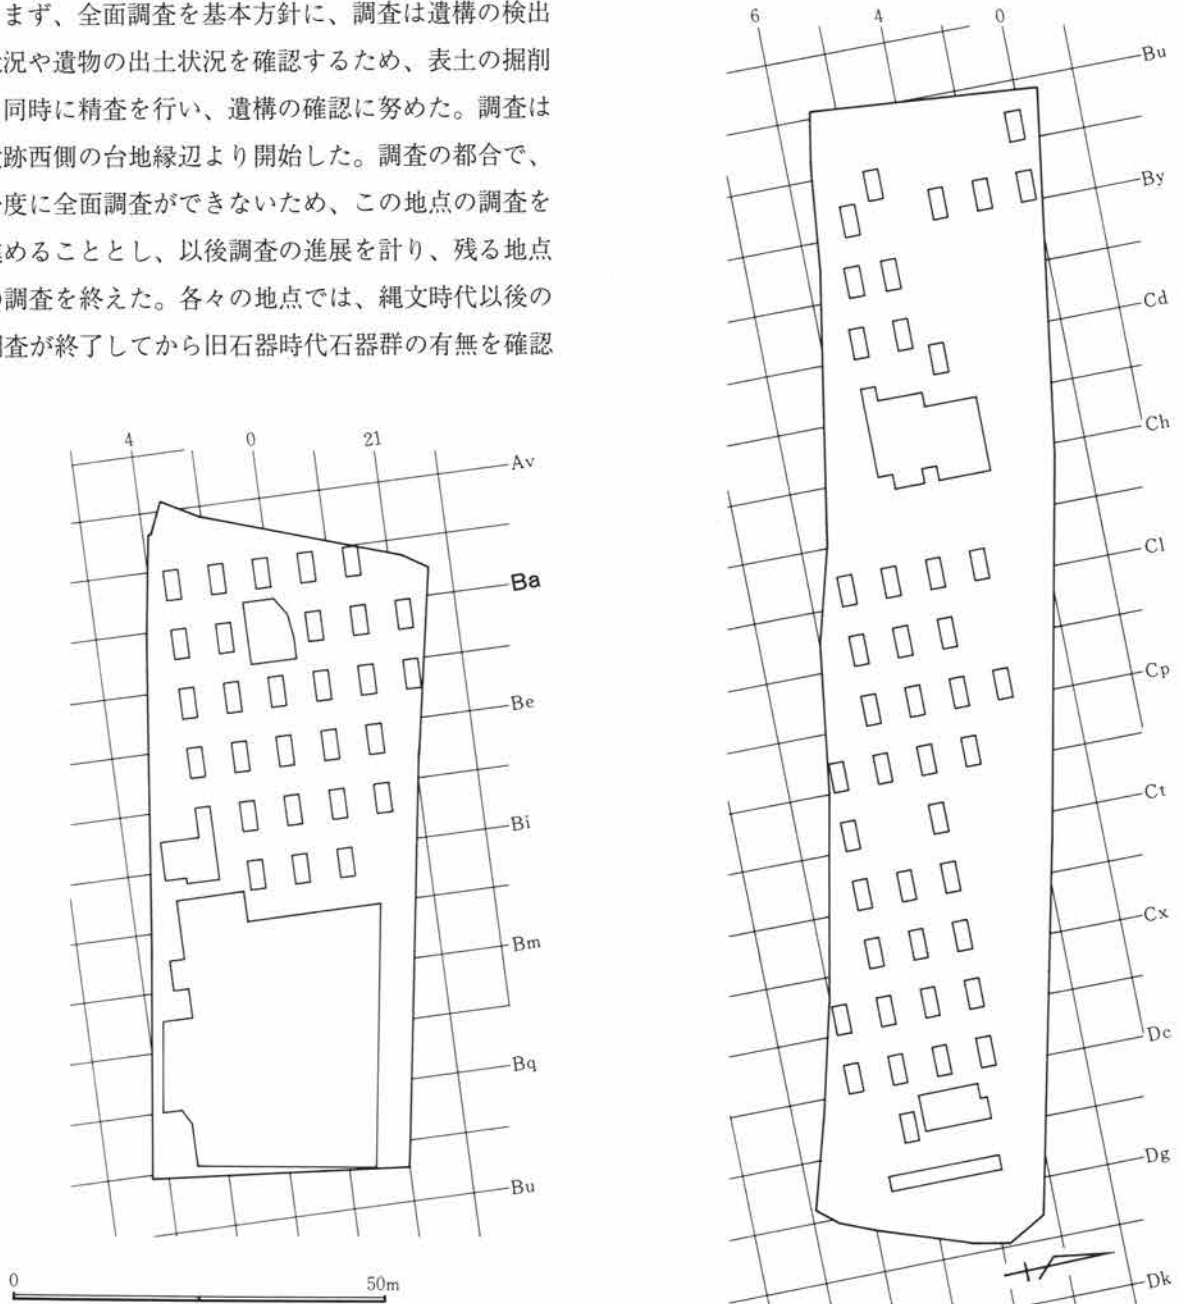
まず、全面調査を基本方針に、調査は遺構の検出
状況や遺物の出土状況を確認するため、表土の掘削
同時に精査を行い、遺構の確認に努めた。調査は
跡西側の台地縁辺より開始した。調査の都合で、
度に全面調査ができないため、この地点の調査を
めることとし、以後調査の進展を計り、残る地点
調査を終えた。各々の地点では、縄文時代以後の
査が終了してから旧石器時代石器群の有無を確認

4
0
21
Av
Ba
Be
Bi
Bm
Bq
Bu
0
50m

6
4
0
Bu
By
Cd
Ch
Cl
Cp
Ct
Cx
Dc
Dg
Dk